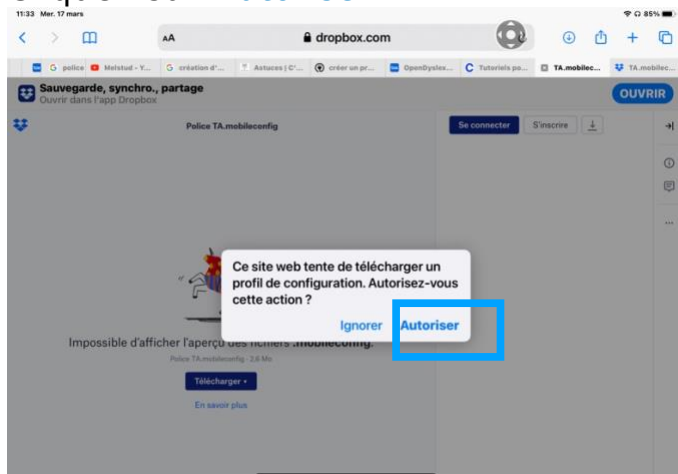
11:33 Mer. 17 mars

85%

AA

dropbox.com

G police

Melstud - Y...

G création d'...

Astuces | C'...

créer un pr...

OpenDyslex...

C Tutoriels po...

TA.mobilec...

TA.mobilec...

Sauvegarde, synchro., partage
Ouvrir dans l'app Dropbox

OUVRIR

Police TA.mobileconfig

Se connecter

S'inscrire

Ce site web tente de télécharger un profil de configuration. Autorisez-vous cette action ?

Ignorer

Autoriser

Impossible d'afficher l'aperçu des fichiers .mobileconfig.

Police TA.mobileconfig · 2,6 Mo

Télécharger

En savoir plus